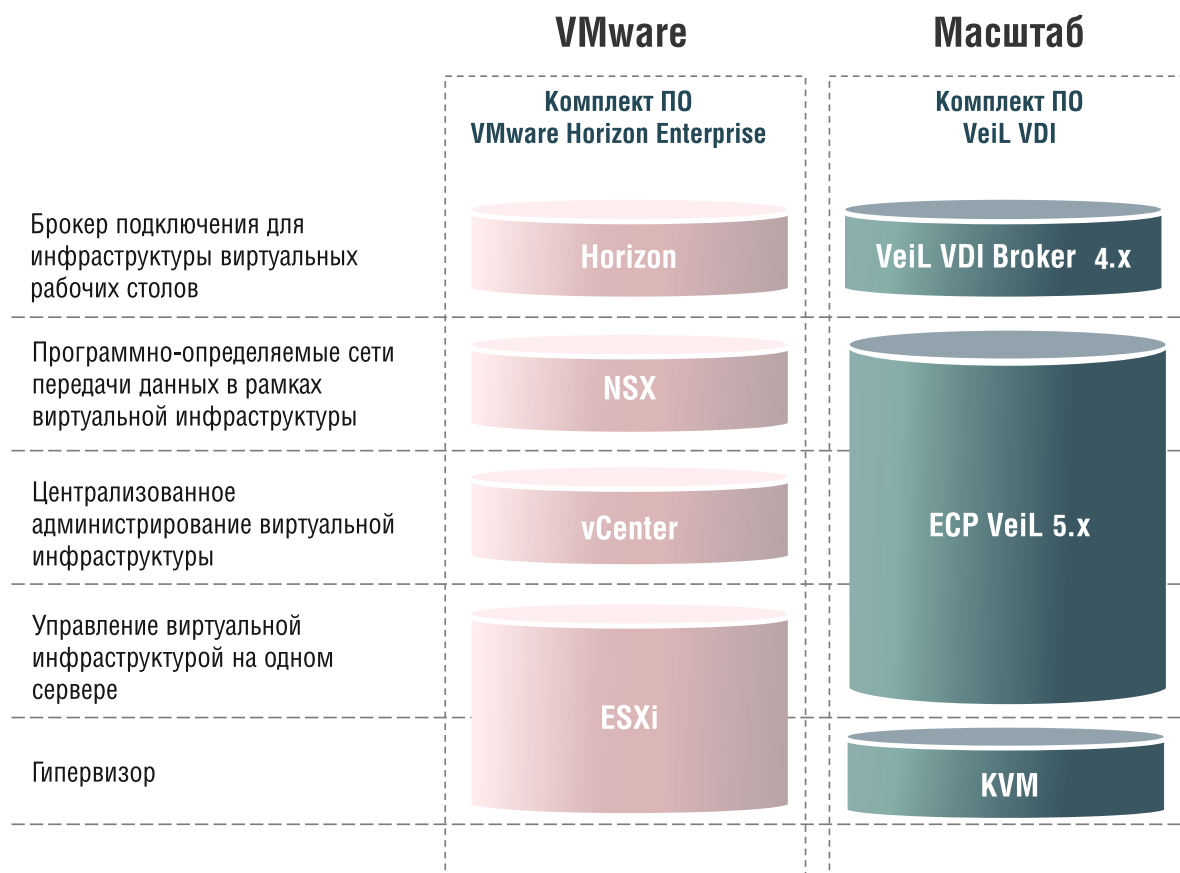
VMware

Масштаб

Комплект ПО
VMware Horizon Enterprise

Комплект ПО
VeiL VDI

Брокер подключения для инфраструктуры виртуальных рабочих столов

Horizon

VeiL VDI Broker 4.x

Программно-определяемые сети передачи данных в рамках виртуальной инфраструктуры

NSX

Централизованное администрирование виртуальной инфраструктуры

vCenter

ECP VeiL 5.x

Управление виртуальной инфраструктурой на одном сервере

ESXi

Гипервизор

KVM